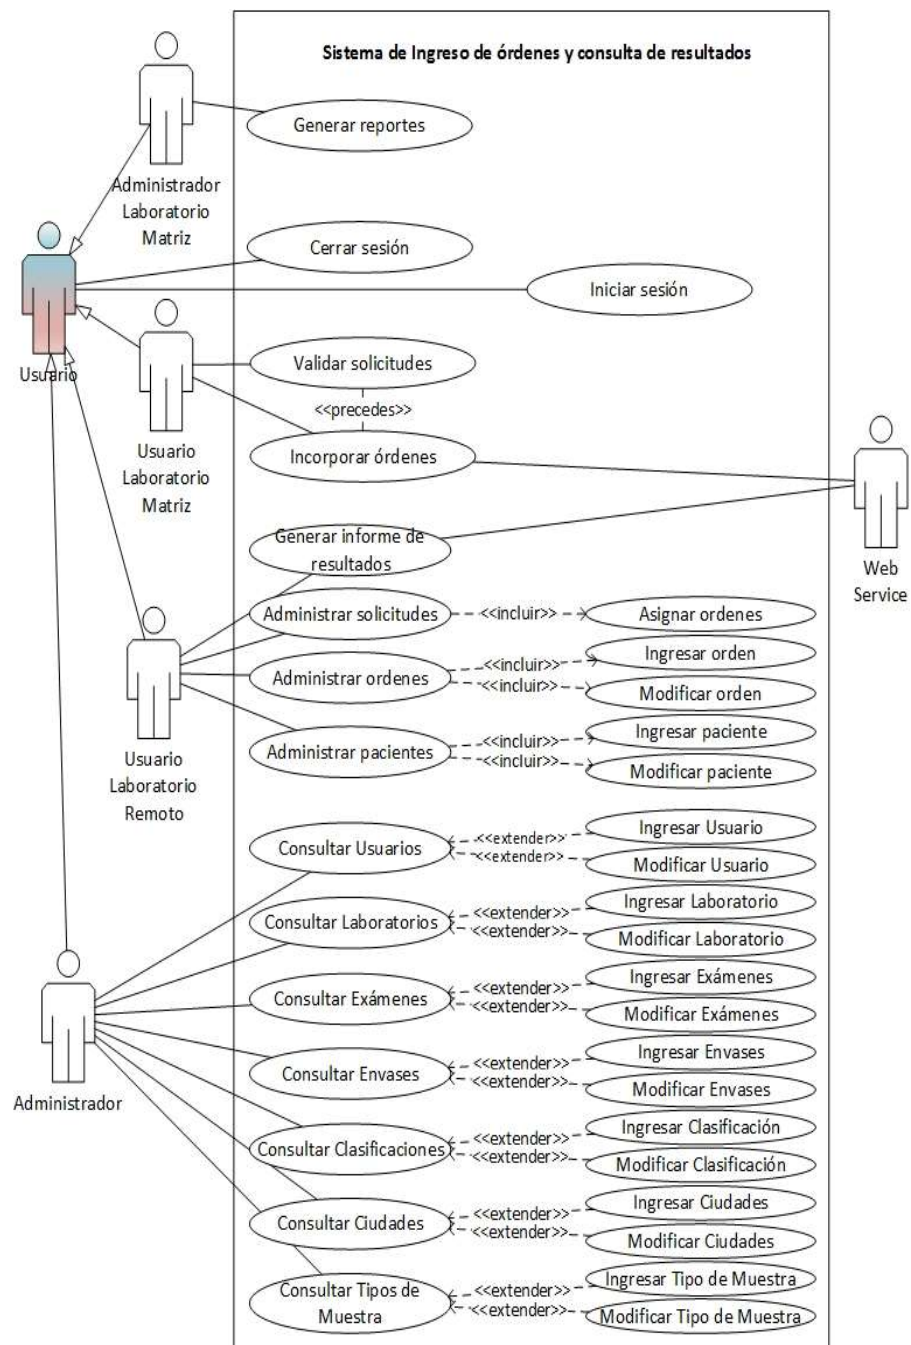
Sistema de Ingreso de órdenes y consulta de resultados

Administrador Laboratorio Matriz

Generar reportes

Usuario

Cerrar sesión

Iniciar sesión

Usuario Laboratorio Matriz

Validar solicitudes

<<precedes>>

Incorporar órdenes

Web Service

Generar informe de resultados

Administrar solicitudes

<<incluir>>

Asignar ordenes

Administrar ordenes

<<incluir>>

Ingresar orden

<<incluir>>

Modificar orden

Usuario Laboratorio Remoto

Administrar pacientes

<<incluir>>

Ingresar paciente

<<incluir>>

Modificar paciente

Consultar Usuarios

<<extender>>

Ingresar Usuario

<<extender>>

Modificar Usuario

Consultar Laboratorios

<<extender>>

Ingresar Laboratorio

<<extender>>

Modificar Laboratorio

Administrador

Consultar Exámenes

<<extender>>

Ingresar Exámenes

<<extender>>

Modificar Exámenes

Consultar Envases

<<extender>>

Ingresar Envases

<<extender>>

Modificar Envases

Consultar Clasificaciones

<<extender>>

Ingresar Clasificación

<<extender>>

Modificar Clasificación

Consultar Ciudades

<<extender>>

Ingresar Ciudades

<<extender>>

Modificar Ciudades

Consultar Tipos de Muestra

<<extender>>

Ingresar Tipo de Muestra

<<extender>>

Modificar Tipo de Muestra